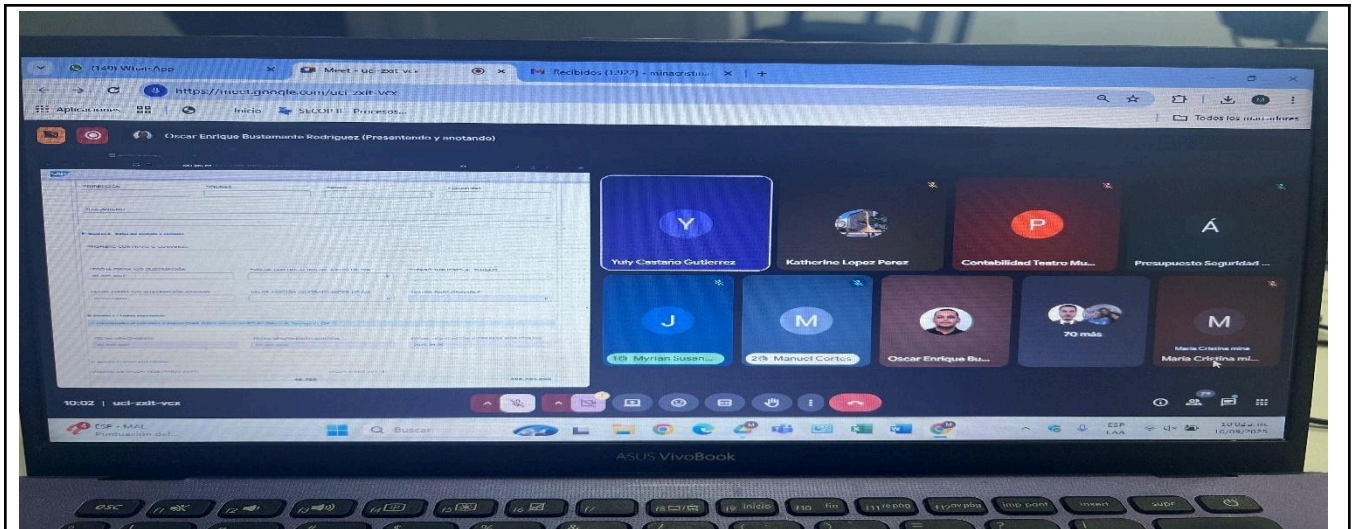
(149) WhatsApp
Meet - uci-zxit-vcx
Recibidos (1.927) - minacristina
https://meet.google.com/uci-zxit-vcx
Aplicaciones
Inicio
SECOP II - Procesos...
Todos los marcadores
Oscar Enrique Bustamante Rodriguez (Presentando y anotando)
Y
Yuly Castaño Gutierrez
Katherine Lopez Perez
P
Contabilidad Teatro Mu...
Á
Presupuesto Seguridad ...
J
Myrian Susan...
M
Manuel Cortes
Oscar Enrique Bu...
70 más
M
Maria Cristina mine
Maria Cristina mi...
10:02 | uci-zxit-vcx
ESP - MAL
Puntuación del...
Buscar
ESP
LAA
10:02 a.m.
10/09/2025
ASUS VivoBook
esc
inicio
fin
re pág
av pág
imp pant
insert
supr